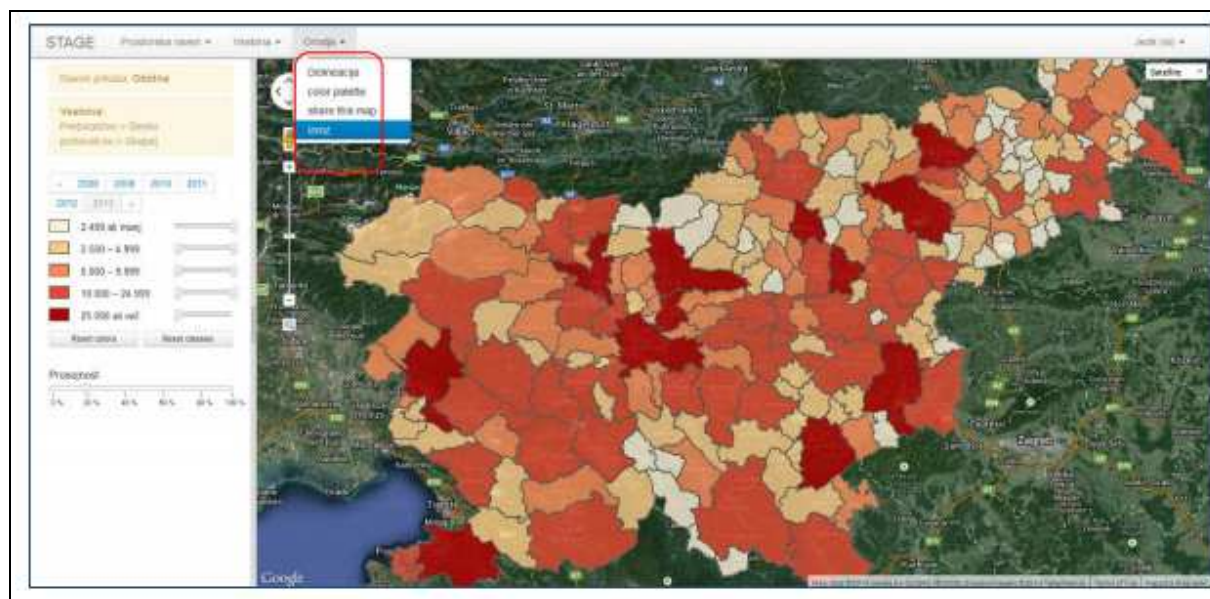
STAGE Prostorska raven ▾ Vsebina ▾ Orodja ▾ Jezik (si) ▾

Raven prikaza: Občina

Vsebina:
Prebivalstvo > Število prebivalcev > Skupaj

« 2008 2009 2010 2011
2012 2013 »

2.499 ali manj
2.500 – 4.999
5.000 – 9.999
10.000 – 24.999
25.000 ali več

Reset colors Reset classes

Prosojnost
0% 20% 40% 60% 80% 100%

Dolinacija
color palette
share this map
Izvoz

Satellite

Google

Zagreb